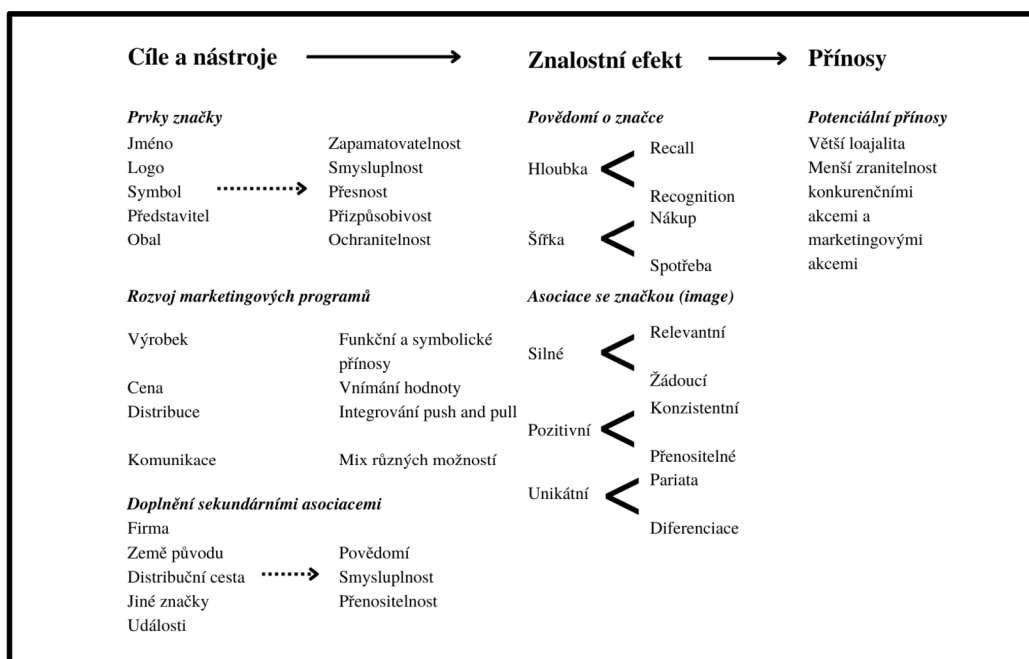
Cíle a nástroje

Znalostní efekt

Přínosy

Prvky značky

Jméno
Logo
Symbol
Představitel
Obal

Zapamatovatelnost
Smysluplnost
Přesnost
Přizpůsobivost
Ochranitelnost

Povědomí o značce

Hloubka
Recall
Recognition

Šířka
Nákup
Spotřeba

Potenciální přínosy

Větší loajalita
Menší zranitelnost konkurenčními akcemi a marketingovými akcemi

Rozvoj marketingových programů

Výrobek
Funkční a symbolické přínosy
Cena
Vnímání hodnoty
Distribuce
Integrování push and pull
Komunikace
Mix různých možností

Asociace se značkou (image)

Silné
Relevantní
Žádoucí

Pozitivní
Konzistentní
Přenositelné

Unikátní
Pariata
Diferenciace

Doplnění sekundárními asociacemi

Firma
Země původu
Distribuční cesta
Jiné značky
Události

Povědomí
Smysluplnost
Přenositelnost